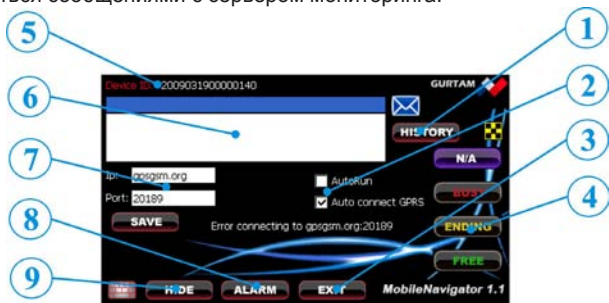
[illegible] сообщениями с сервером мониторинга.

5
1
6
2
3
7
4
8
9

Device ID: 2009031900000140
GURTAM
HISTORY
N/A
BUSY
ENDING
FREE
Ip: gpsgsm.org
Port: 20189
AutoRun
Auto connect GPRS
SAVE
Error connecting to gpsgsm.org:20189
HIDE
ALARM
EXIT
MobileNavigator 1.1